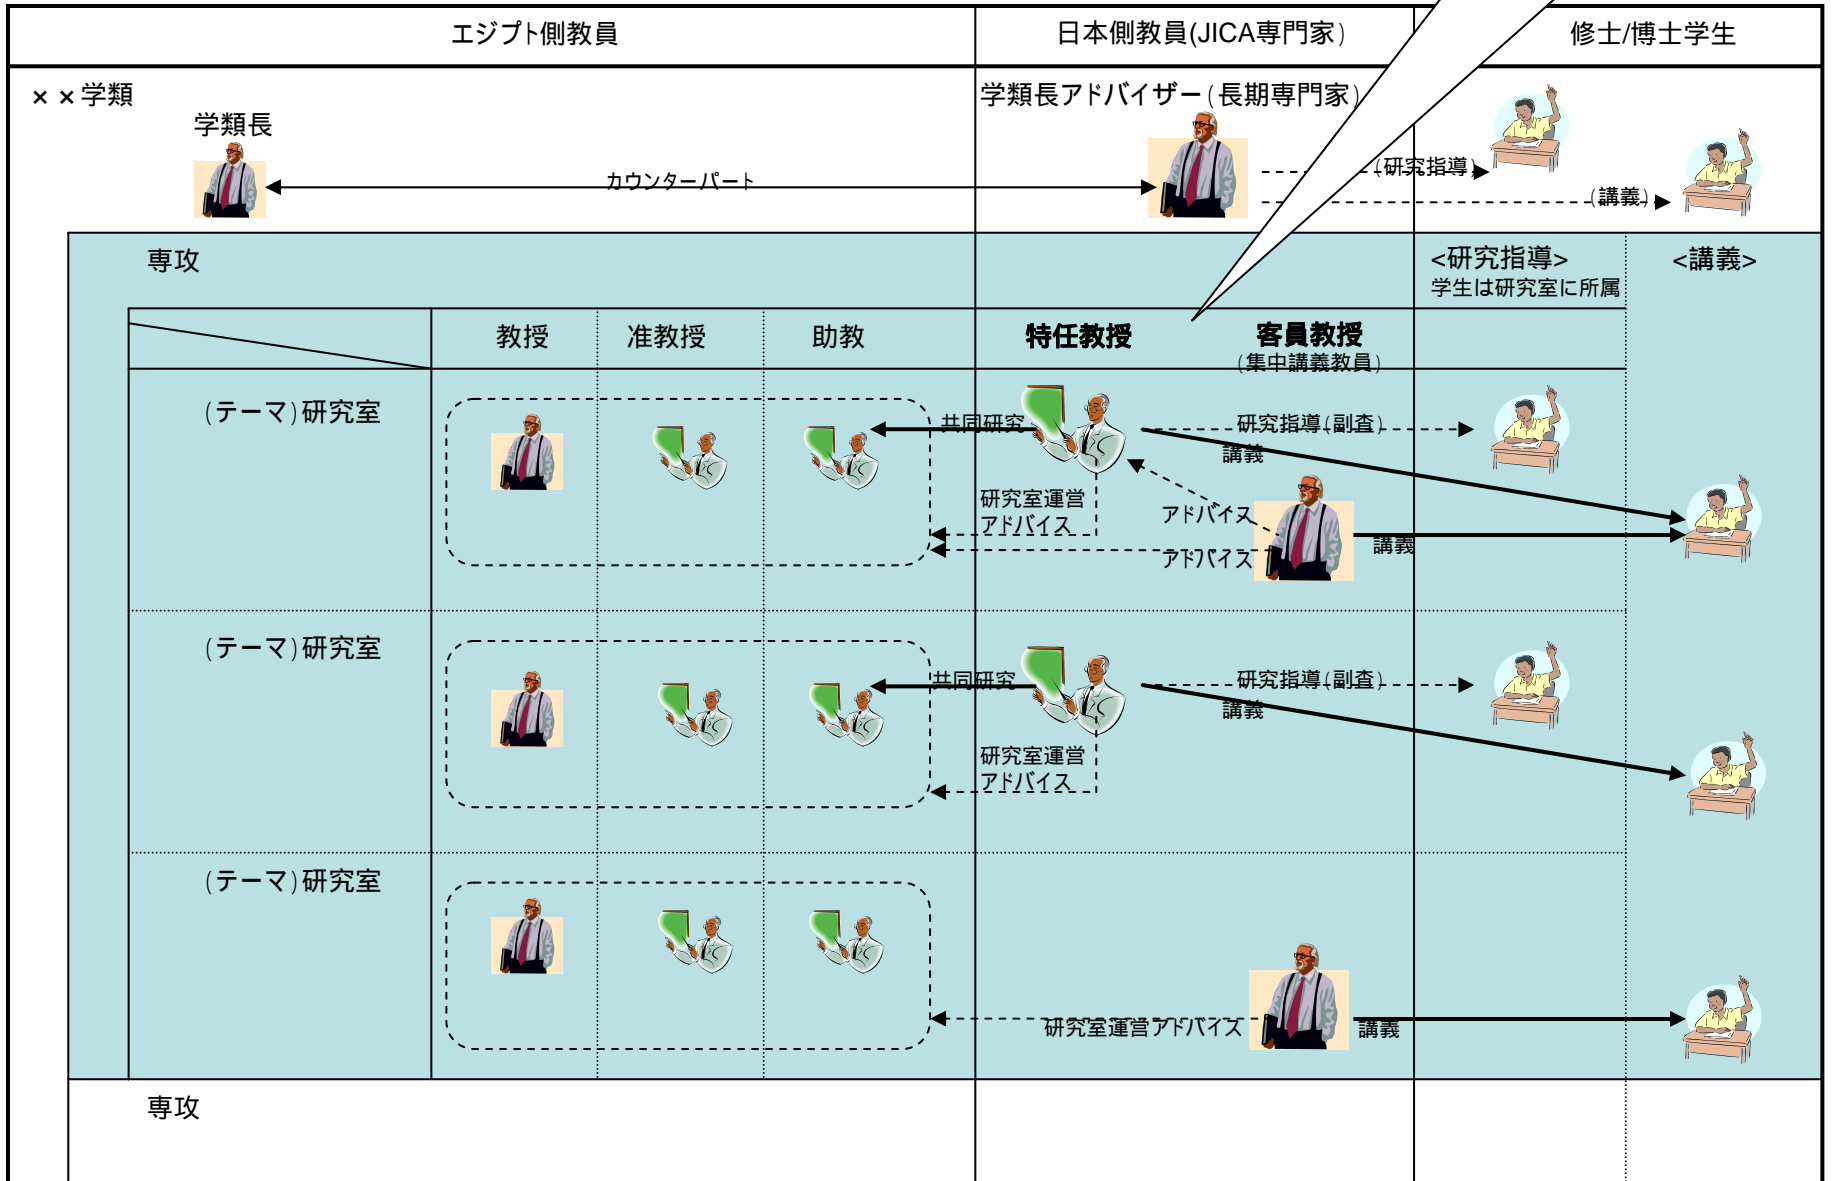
エジプト側教員

日本側教員(JICA専門家)

修士/博士学生

××学類

学類長

学類長アドバイザー(長期専門家)

カウンターパート

(研究指導)

(講義)

専攻

<研究指導>
学生は研究室に所属

<講義>

| | 教授 | 准教授 | 助教 | 特任教授 | 客員教授 (集中講義教員) |
|---|---|---|---|---|---|
| (テーマ)研究室 | | | | | |
| (テーマ)研究室 | | | | | |
| (テーマ)研究室 | | | | | |

共同研究

研究指導(副査)

講義

研究室運営アドバイス

アドバイス

アドバイス

講義

共同研究

研究指導(副査)

講義

研究室運営アドバイス

研究室運営アドバイス

講義

専攻